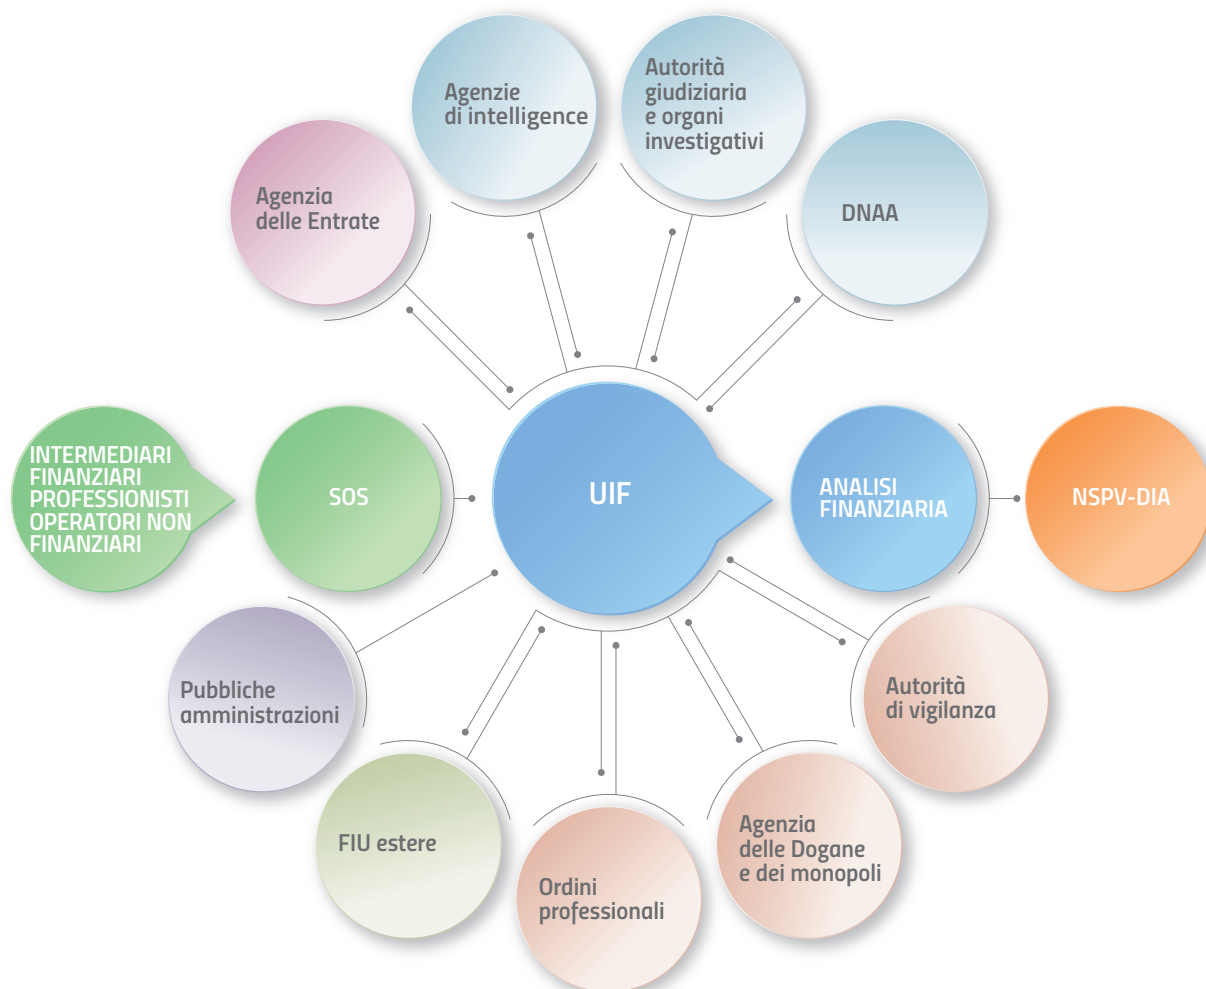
Agenzie di intelligence

Autorità giudiziaria e organi investigativi

Agenzia delle Entrate

DNAA

INTERMEDIARI FINANZIARI PROFESSIONISTI OPERATORI NON FINANZIARI

SOS

UIF

ANALISI FINANZIARIA

NSPV-DIA

Pubbliche amministrazioni

Autorità di vigilanza

FIU estere

Agenzia delle Dogane e dei monopoli

Ordini professionali